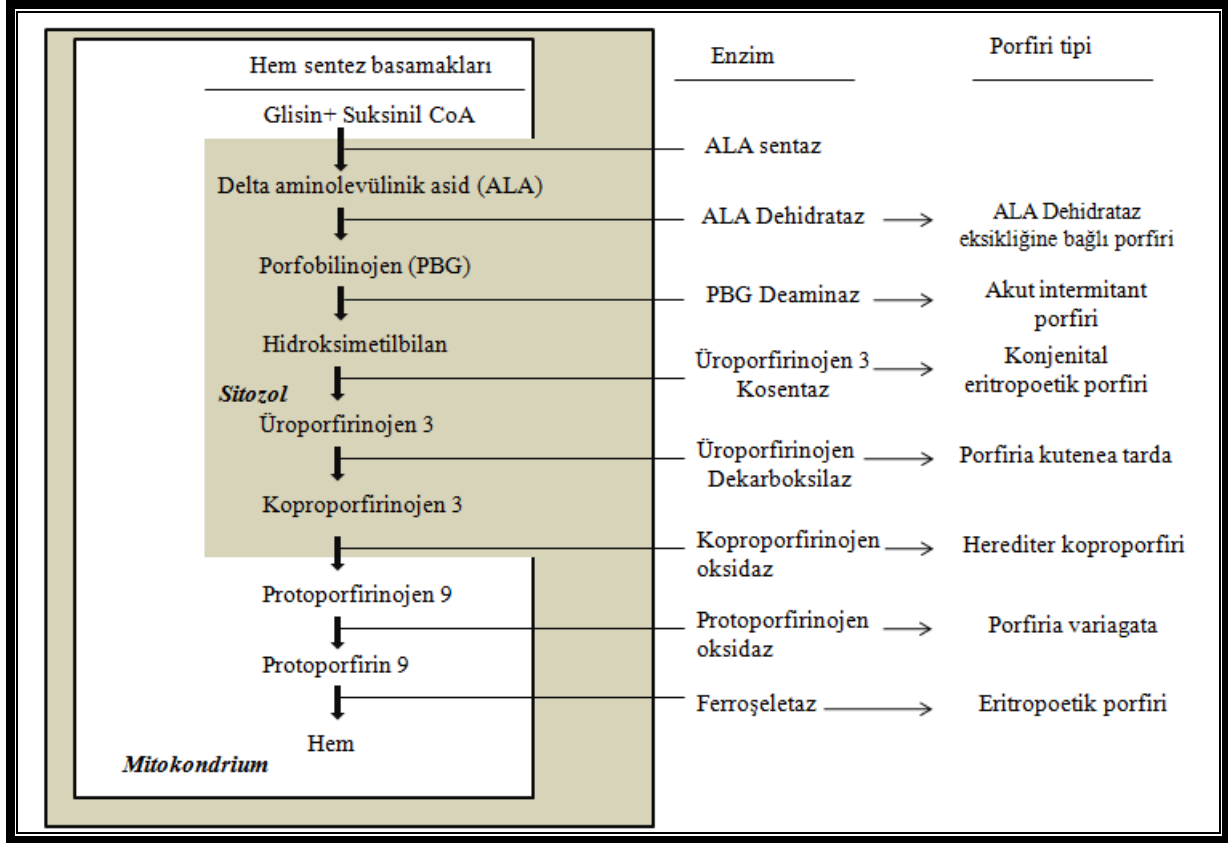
Hem sentez basamakları

Enzim

Porfiri tipi

Glisin+ Suksinil CoA

ALA sentaz

Delta aminolevülinik asid (ALA)

ALA Dehidrataz → ALA Dehidrataz eksikliğine bağlı porfiri

Porfobilinojen (PBG)

PBG Deaminaz → Akut intermitant porfiri

Hidroksimetilbilan

Sitozol

Üroporfirinojen 3 Kosentaz → Konjenital eritropoetik porfiri

Üroporfirinojen 3

Üroporfirinojen Dekarboksilaz → Porfiria kutenea tarda

Koproporfirinojen 3

Koproporfirinojen oksidaz → Herediter koproporfiri

Protoporfirinojen 9

Protoporfirinojen oksidaz → Porfiria variagata

Protoporfirin 9

Ferroşeletaz → Eritropoetik porfiri

Hem

Mitokondrium